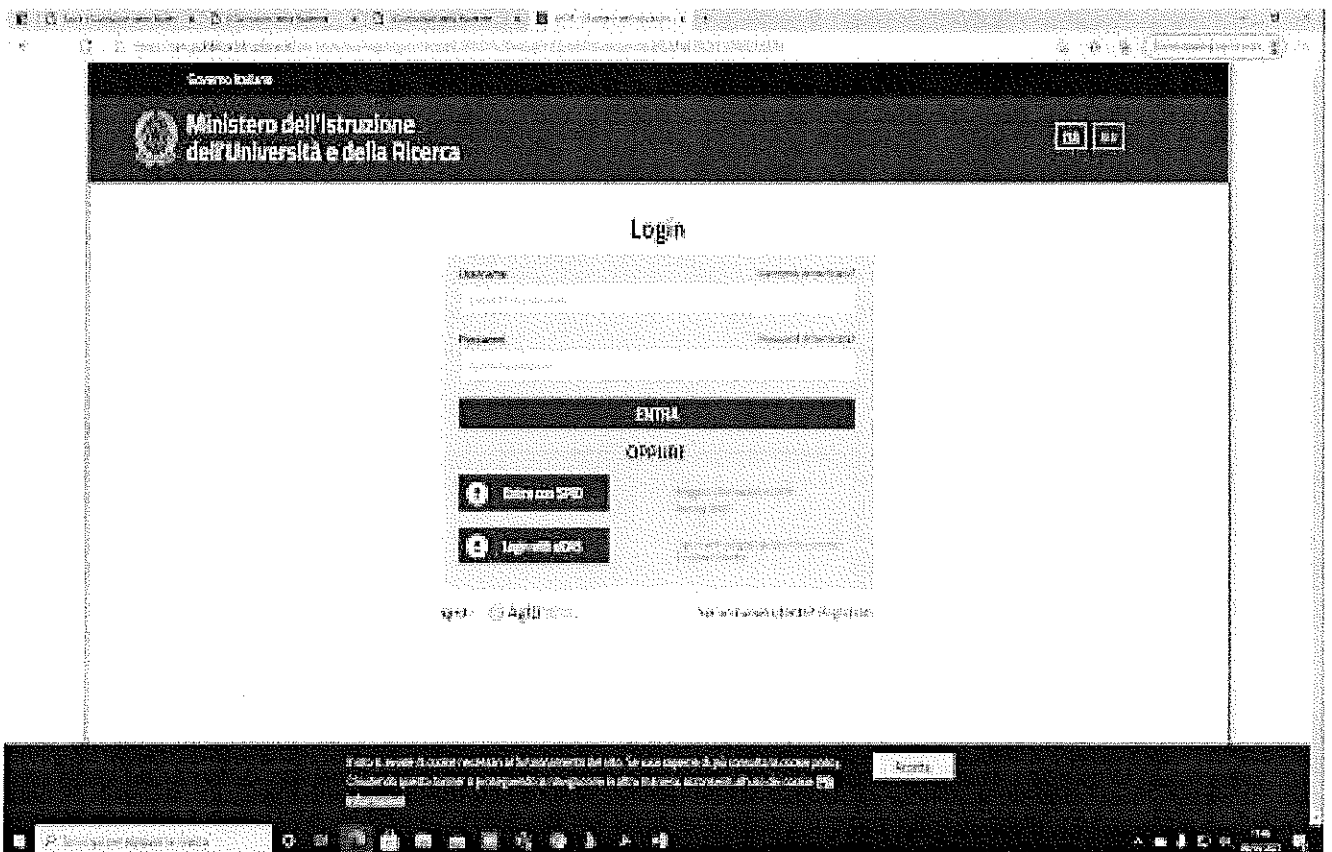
Governo Italiano

Ministero dell'Istruzione dell'Università e della Ricerca

ITA ENG

Login

Username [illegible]

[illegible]

Password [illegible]

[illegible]

ENTRA

OPPURE

Entra con SPID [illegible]

Login with eIDAS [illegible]

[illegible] AgID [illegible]

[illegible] Registrati

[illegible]

Accetta

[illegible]